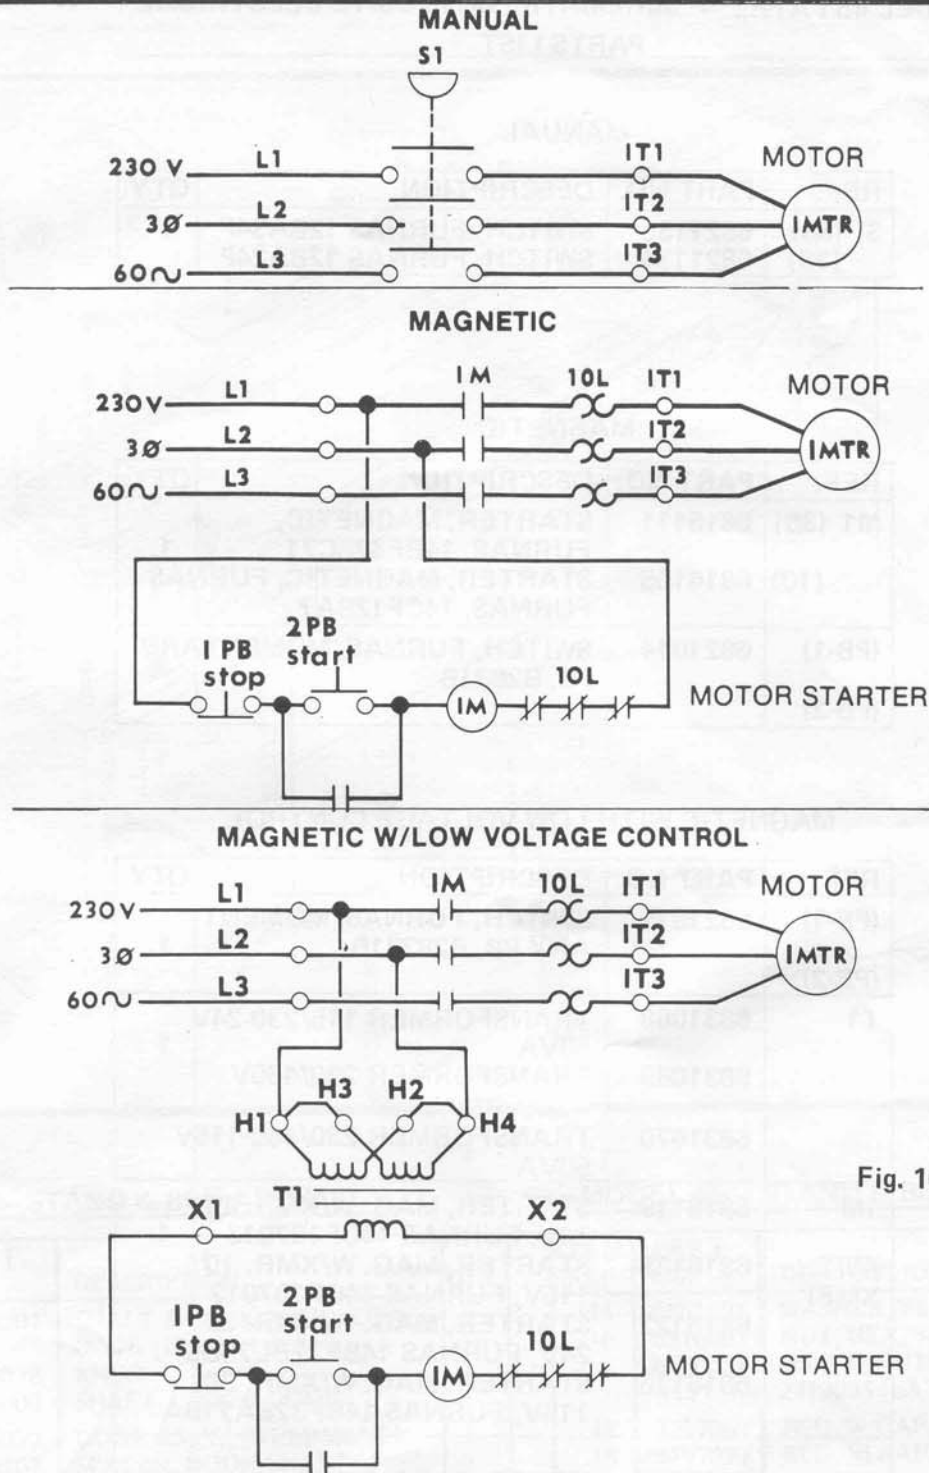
MANUAL

S1

230 V

L1

3Ø

L2

60~

L3

IT1

IT2

IT3

MOTOR

IMTR

MAGNETIC

230V

L1

3Ø

L2

60~

L3

IM

1OL

IT1

IT2

IT3

MOTOR

IMTR

I PB stop

2PB start

1OL

IM

MOTOR STARTER

MAGNETIC W/LOW VOLTAGE CONTROL

230V

L1

3Ø

L2

60~

L3

IM

1OL

IT1

IT2

IT3

MOTOR

IMTR

H3

H2

H1

H4

T1

X1

X2

Fig. 1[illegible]

IPB stop

2PB start

1OL

IM

MOTOR STARTER